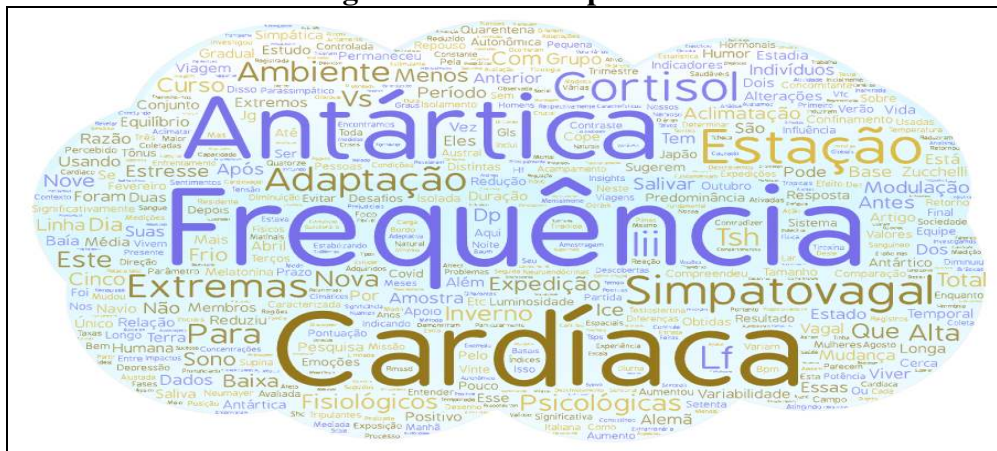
Antártica
Frequência
Cardíaca
Estação
Cortisol
Simpatovagal
Adaptação
Ambiente
Extremas
Para
Psicológicas
Fisiológicos
Inverno
Nova
Expedição
Lf
Tsh
Iii
Vs
Curso
Menos
Com
Grupo
Período
Anterior
Aclimatação
Indivíduos
Modulação
Salvar
Frio
Nove
Cinco
Este
Linha
Dia
Sono
Dados
Baixa
Alta
Que
Mudança
Total
Vagal
Longa
Viver
Amostra
Por
Após
Estresse
Foram
Duas
Usando
Conjunto
Equilíbrio
Razão
Média
Baía
Membros
Reduziu
Emoções
Pesquisa
Positivo
Pouco
Essas
Variabilidade
Alemã
Antes
Resposta
Base
Zucchelli
Dp
Ice
Eles
Duração
Predominância
Humor
Estadia
Trimestre
Quarentena
Simpática
Repouso
Autonômica
Permaneceu
Gradual
Viagem
Extremos
Sobre
Vida
Influência
Sugerem
Japão
Artigo
Sistema
Estado
Temporal
Antártico
Retorno
Equipe
Valores
Dos
Resultado
Abril
Mais
Fevereiro
Depois
Isolada
Desafios
Evitar
Redução
Além
Noite
Apoio
Distintas
Esse
Entender
Isso
Vinte
Pelo
Aumentou
Cerca
Ou
Outubro
Neste
Viagens
Não
Nos
Relação
Único
Navio
Terra
Humana
Estudo
Controlada
Pequena
Alterações
Hormonais
Dois
Indicadores
Confinamento
Tem
São
Pode
Está
Contraste
Gls
Vez
Aqui
Toda
Até
Lg
Covid
Melatonina
Prazo
Caracterizada
Pontuação
Missão
Luminosidade
Partida
Obtidas
Compreendeu
Tamanho
Comparação
Final
Austral
Isolamento
Homens
Mulheres
Saudáveis
Verão
Primeiro
Estabilizando
Meses
Etc
Indicando
Espaciais
Variam
Agosto
Bom
Experiência
Cardíaca
Salva
Neumayer
Avaliada
Direção
Depressão
Entre
Impactos
Manhã
Exposição
Processo
Aumento
Italiana
Setenta
Campo
Esta
Potência
Significativamente
Tônus
Percebido
Parassimpático
Disso
Viver
Frequência